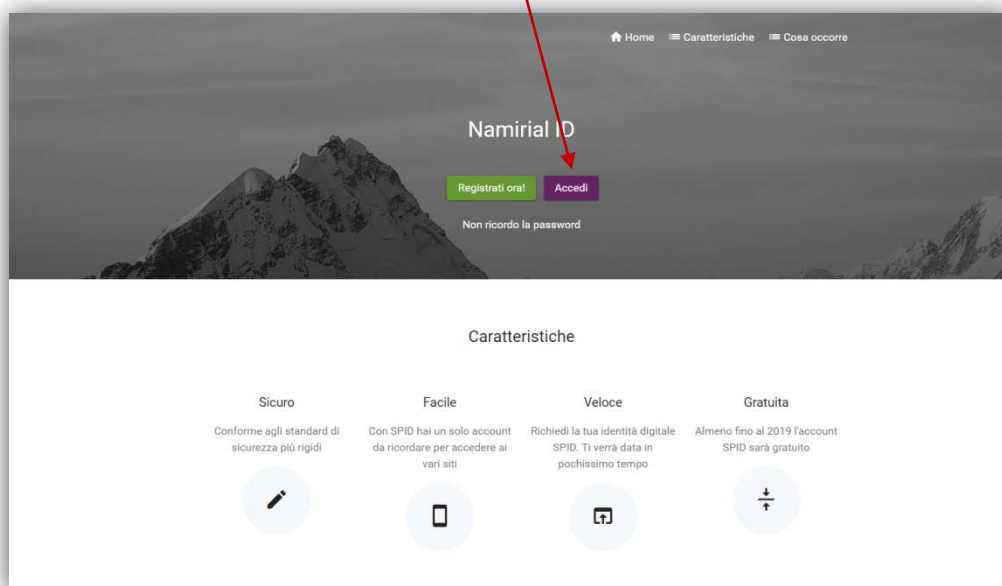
Home Caratteristiche Cosa occorre

Namirial ID

Registrati ora! Accedi

Non ricordo la password

Caratteristiche

Sicuro

Conforme agli standard di sicurezza più rigidi

Facile

Con SPID hai un solo account da ricordare per accedere ai vari siti

Veloce

Richiedi la tua identità digitale SPID. Ti verrà data in pochissimo tempo

Gratuita

Almeno fino al 2019 l'account SPID sarà gratuito